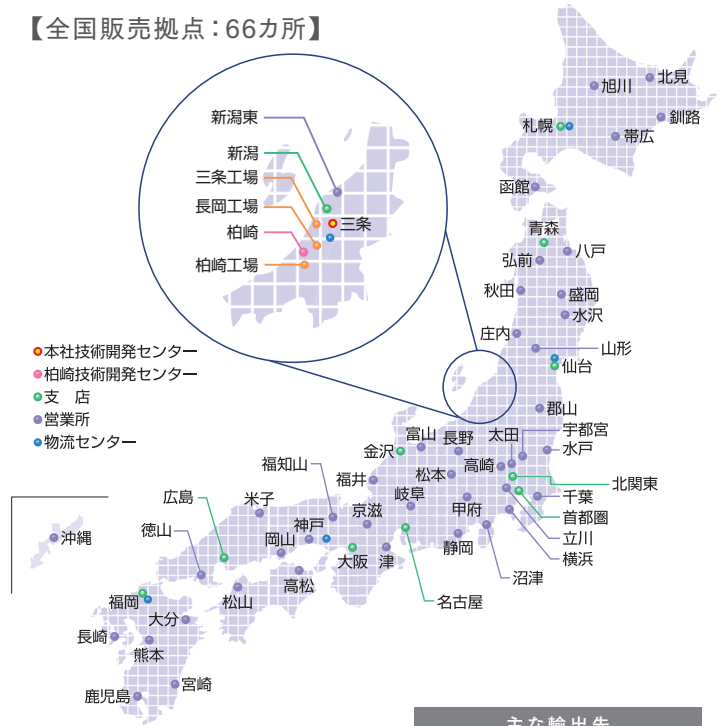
【全国販売拠点：66カ所】

新潟東
新潟
三条工場
三条
長岡工場
柏崎
柏崎工場

本社技術開発センター
柏崎技術開発センター
支　店
営業所
物流センター

旭川
北見
札幌
釧路
帯広
函館
青森
八戸
弘前
秋田
盛岡
水沢
庄内
山形
仙台
郡山
宇都宮
水戸
太田
富山
長野
金沢
高崎
北関東
松本
千葉
首都圏
立川
横浜
福知山
福井
岐阜
甲府
米子
京滋
広島
神戸
岡山
徳山
大阪
津
静岡
沼津
高松
名古屋
沖縄
福岡
松山
大分
長崎
熊本
宮崎
鹿児島

主な輸出先